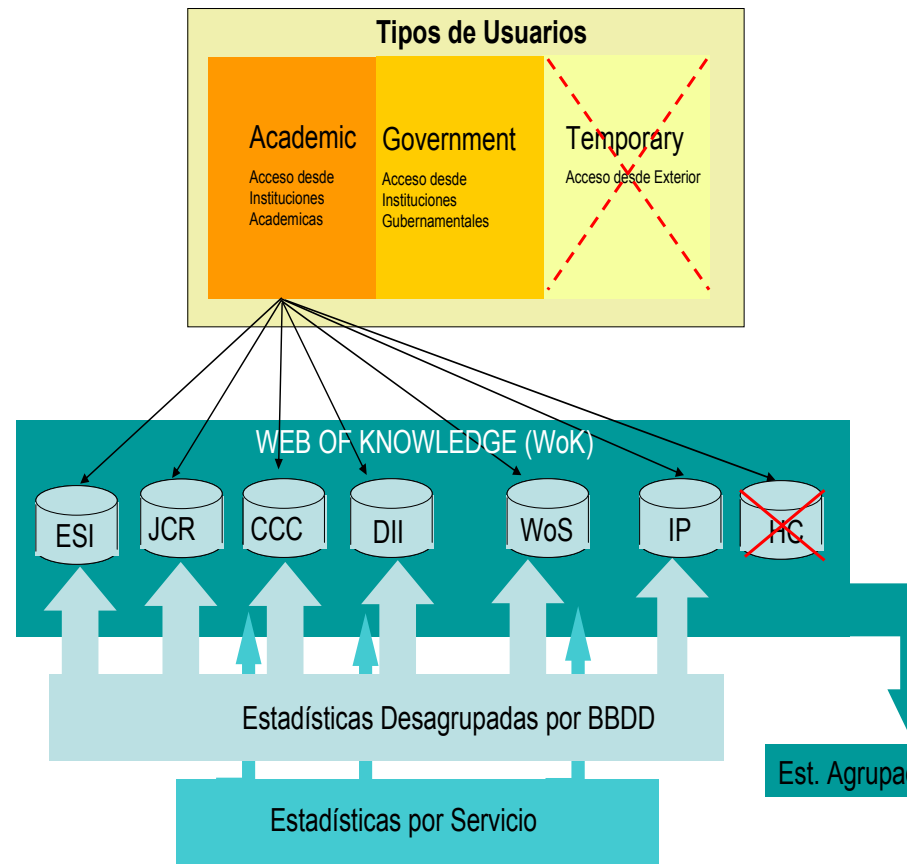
Tipos de Usuarios

Academic
Acceso desde Instituciones Academicas

Government
Acceso desde Instituciones Gubernamentales

Temporary
Acceso desde Exterior

WEB OF KNOWLEDGE (WoK)

ESI
JCR
CCC
DII
WoS
IP
HC

Estadísticas Desagrupadas por BBDD

Est. Agrupa

Estadísticas por Servicio